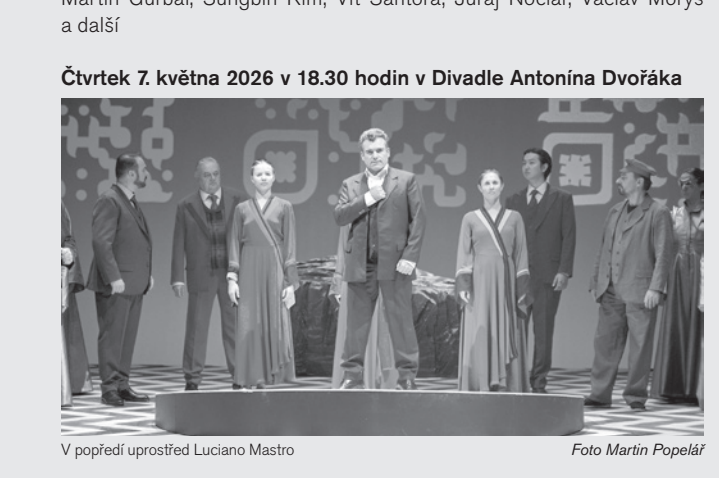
Martin Gurbaľ, Sungbin Kim, Vít Šantora, Juraj Nociar, Václav Morys a další

**Čtvrtek 7. května 2026 v 18.30 hodin v Divadle Antonína Dvořáka**

V popředí uprostřed Luciano Mastro

Foto Martin Popelář